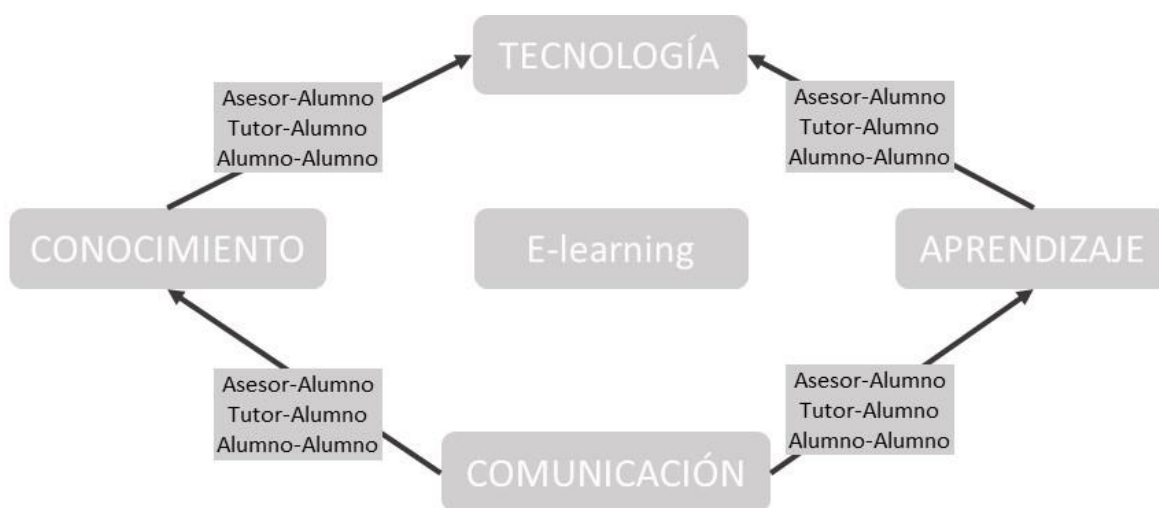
TECNOLOGÍA

Asesor-Alumno
Tutor-Alumno
Alumno-Alumno

Asesor-Alumno
Tutor-Alumno
Alumno-Alumno

CONOCIMIENTO

E-learning

APRENDIZAJE

Asesor-Alumno
Tutor-Alumno
Alumno-Alumno

Asesor-Alumno
Tutor-Alumno
Alumno-Alumno

COMUNICACIÓN